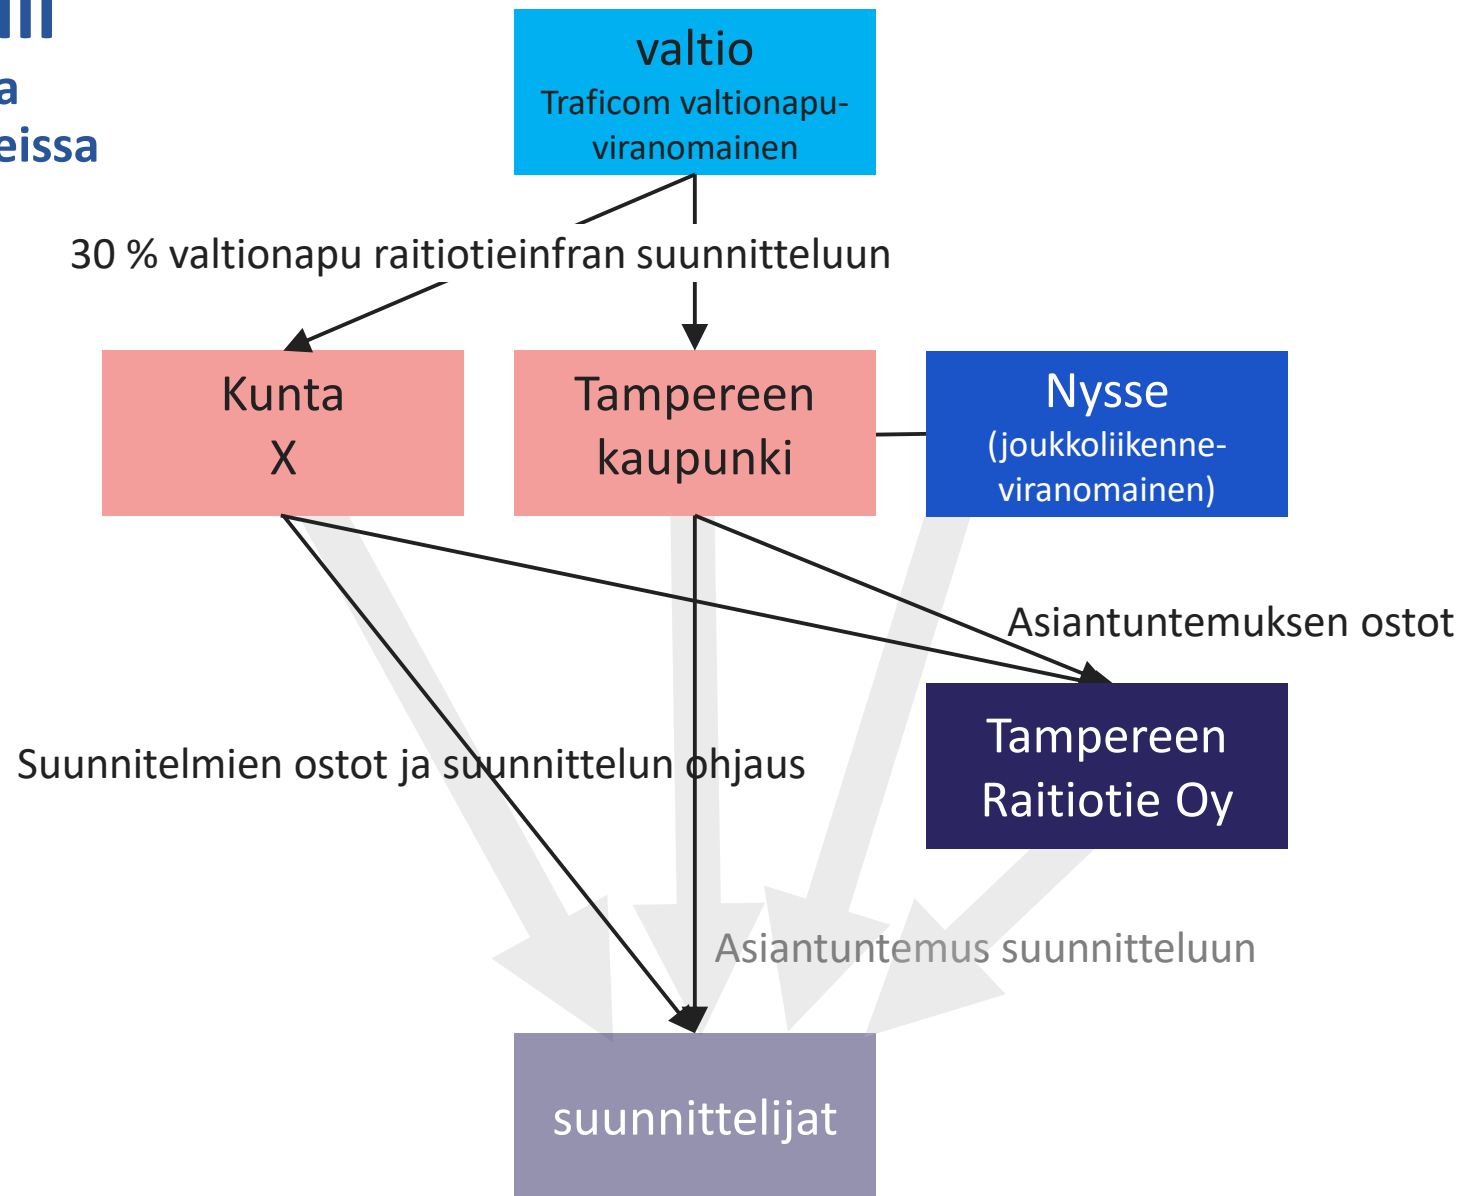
lli
a
eissa

valtio
Traficom valtionapuviranomainen

30 % valtionapu raitiotieinfran suunnitteluun

Kunta
X

Tampereen
kaupunki

Nysse
(joukkoliikenneviranomainen)

Asiantuntemuksen ostot

Tampereen
Raitiotie Oy

Suunnitelmien ostot ja suunnittelun ohjaus

Asiantuntemus suunnitteluun

suunnittelijat